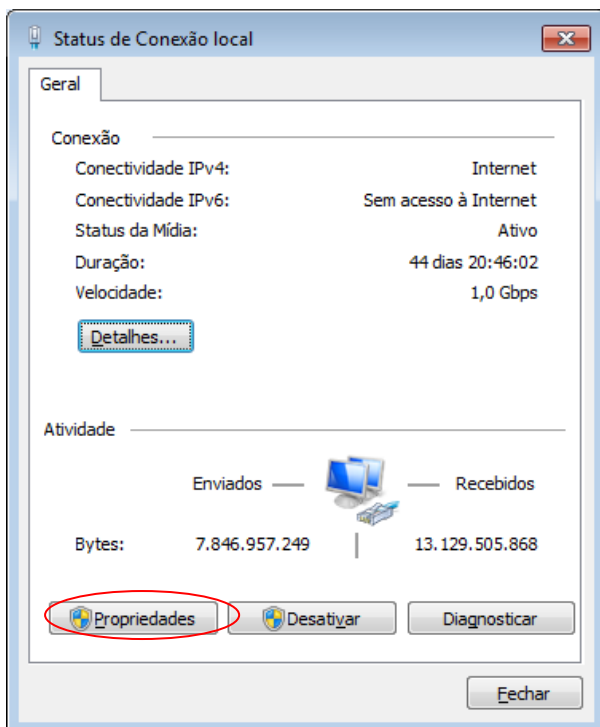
Status de Conexão local

Geral

Conexão

Conectividade IPv4: Internet

Conectividade IPv6: Sem acesso à Internet

Status da Mídia: Ativo

Duração: 44 dias 20:46:02

Velocidade: 1,0 Gbps

Detalhes...

Atividade

Enviados — Recebidos

Bytes: 7.846.957.249 13.129.505.868

Propriedades Desativar Diagnosticar

Fechar